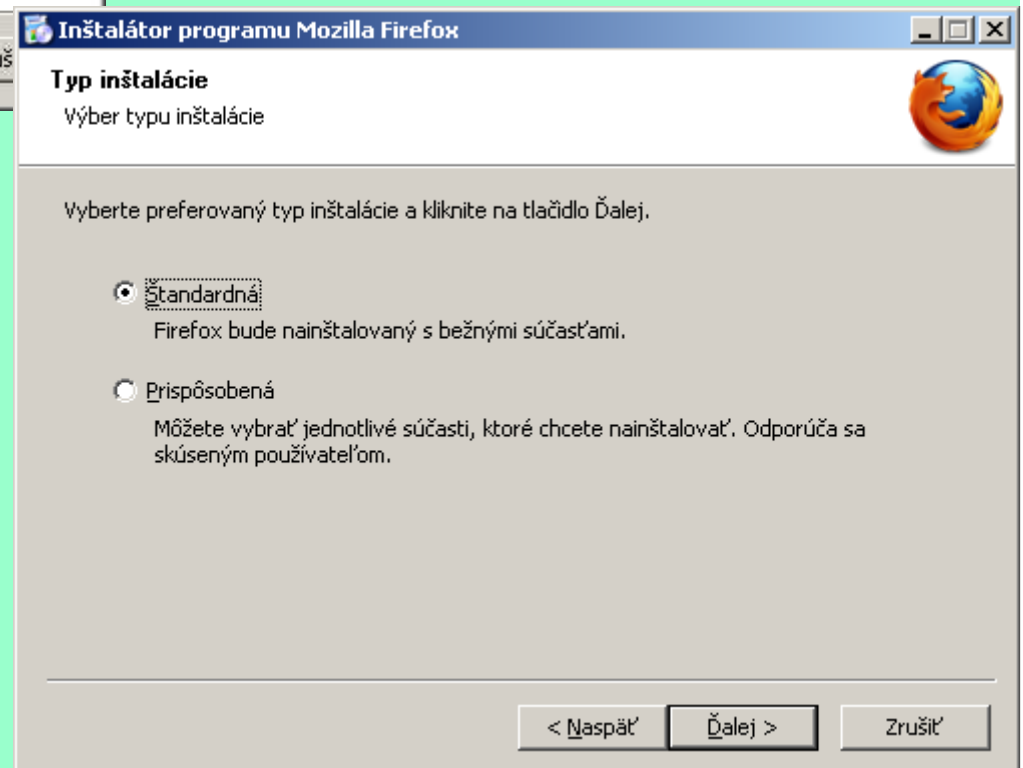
uš

Inštalátor programu Mozilla Firefox

Typ inštalácie

Výber typu inštalácie

Vyberte preferovaný typ inštalácie a kliknite na tlačidlo Ďalej.

Štandardná

Firefox bude nainštalovaný s bežnými súčasťami.

Prispôsobená

Môžete vybrať jednotlivé súčasti, ktoré chcete nainštalovať. Odporúča sa skúseným používateľom.

< Naspäť | Ďalej > | Zrušiť